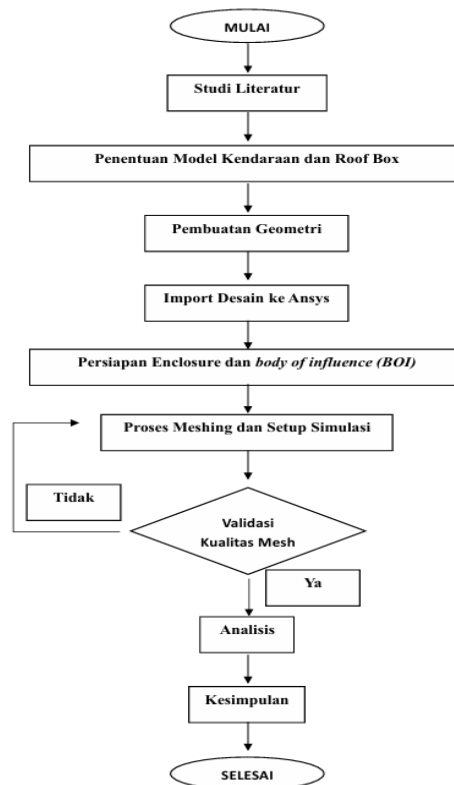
MULAI

Studi Literatur

Penentuan Model Kendaraan dan Roof Box

Pembuatan Geometri

Import Desain ke Ansys

Persiapan Enclosure dan *body of influence (BOI)*

Proses Meshing dan Setup Simulasi

Tidak

Validasi Kualitas Mesh

Ya

Analisis

Kesimpulan

SELESAI